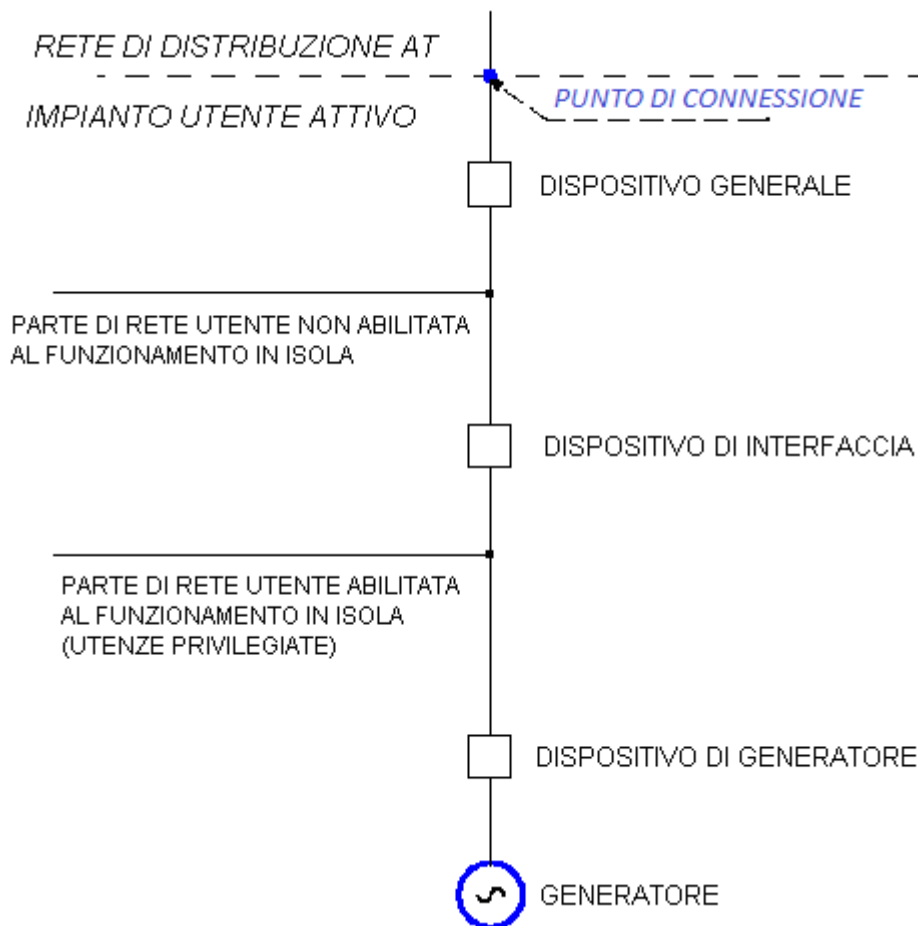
RETE DI DISTRIBUZIONE AT

IMPIANTO UTENTE ATTIVO

PUNTO DI CONNESSIONE

DISPOSITIVO GENERALE

PARTE DI RETE UTENTE NON ABILITATA AL FUNZIONAMENTO IN ISOLA

DISPOSITIVO DI INTERFACCIA

PARTE DI RETE UTENTE ABILITATA AL FUNZIONAMENTO IN ISOLA (UTENZE PRIVILEGIATE)

DISPOSITIVO DI GENERATORE

GENERATORE